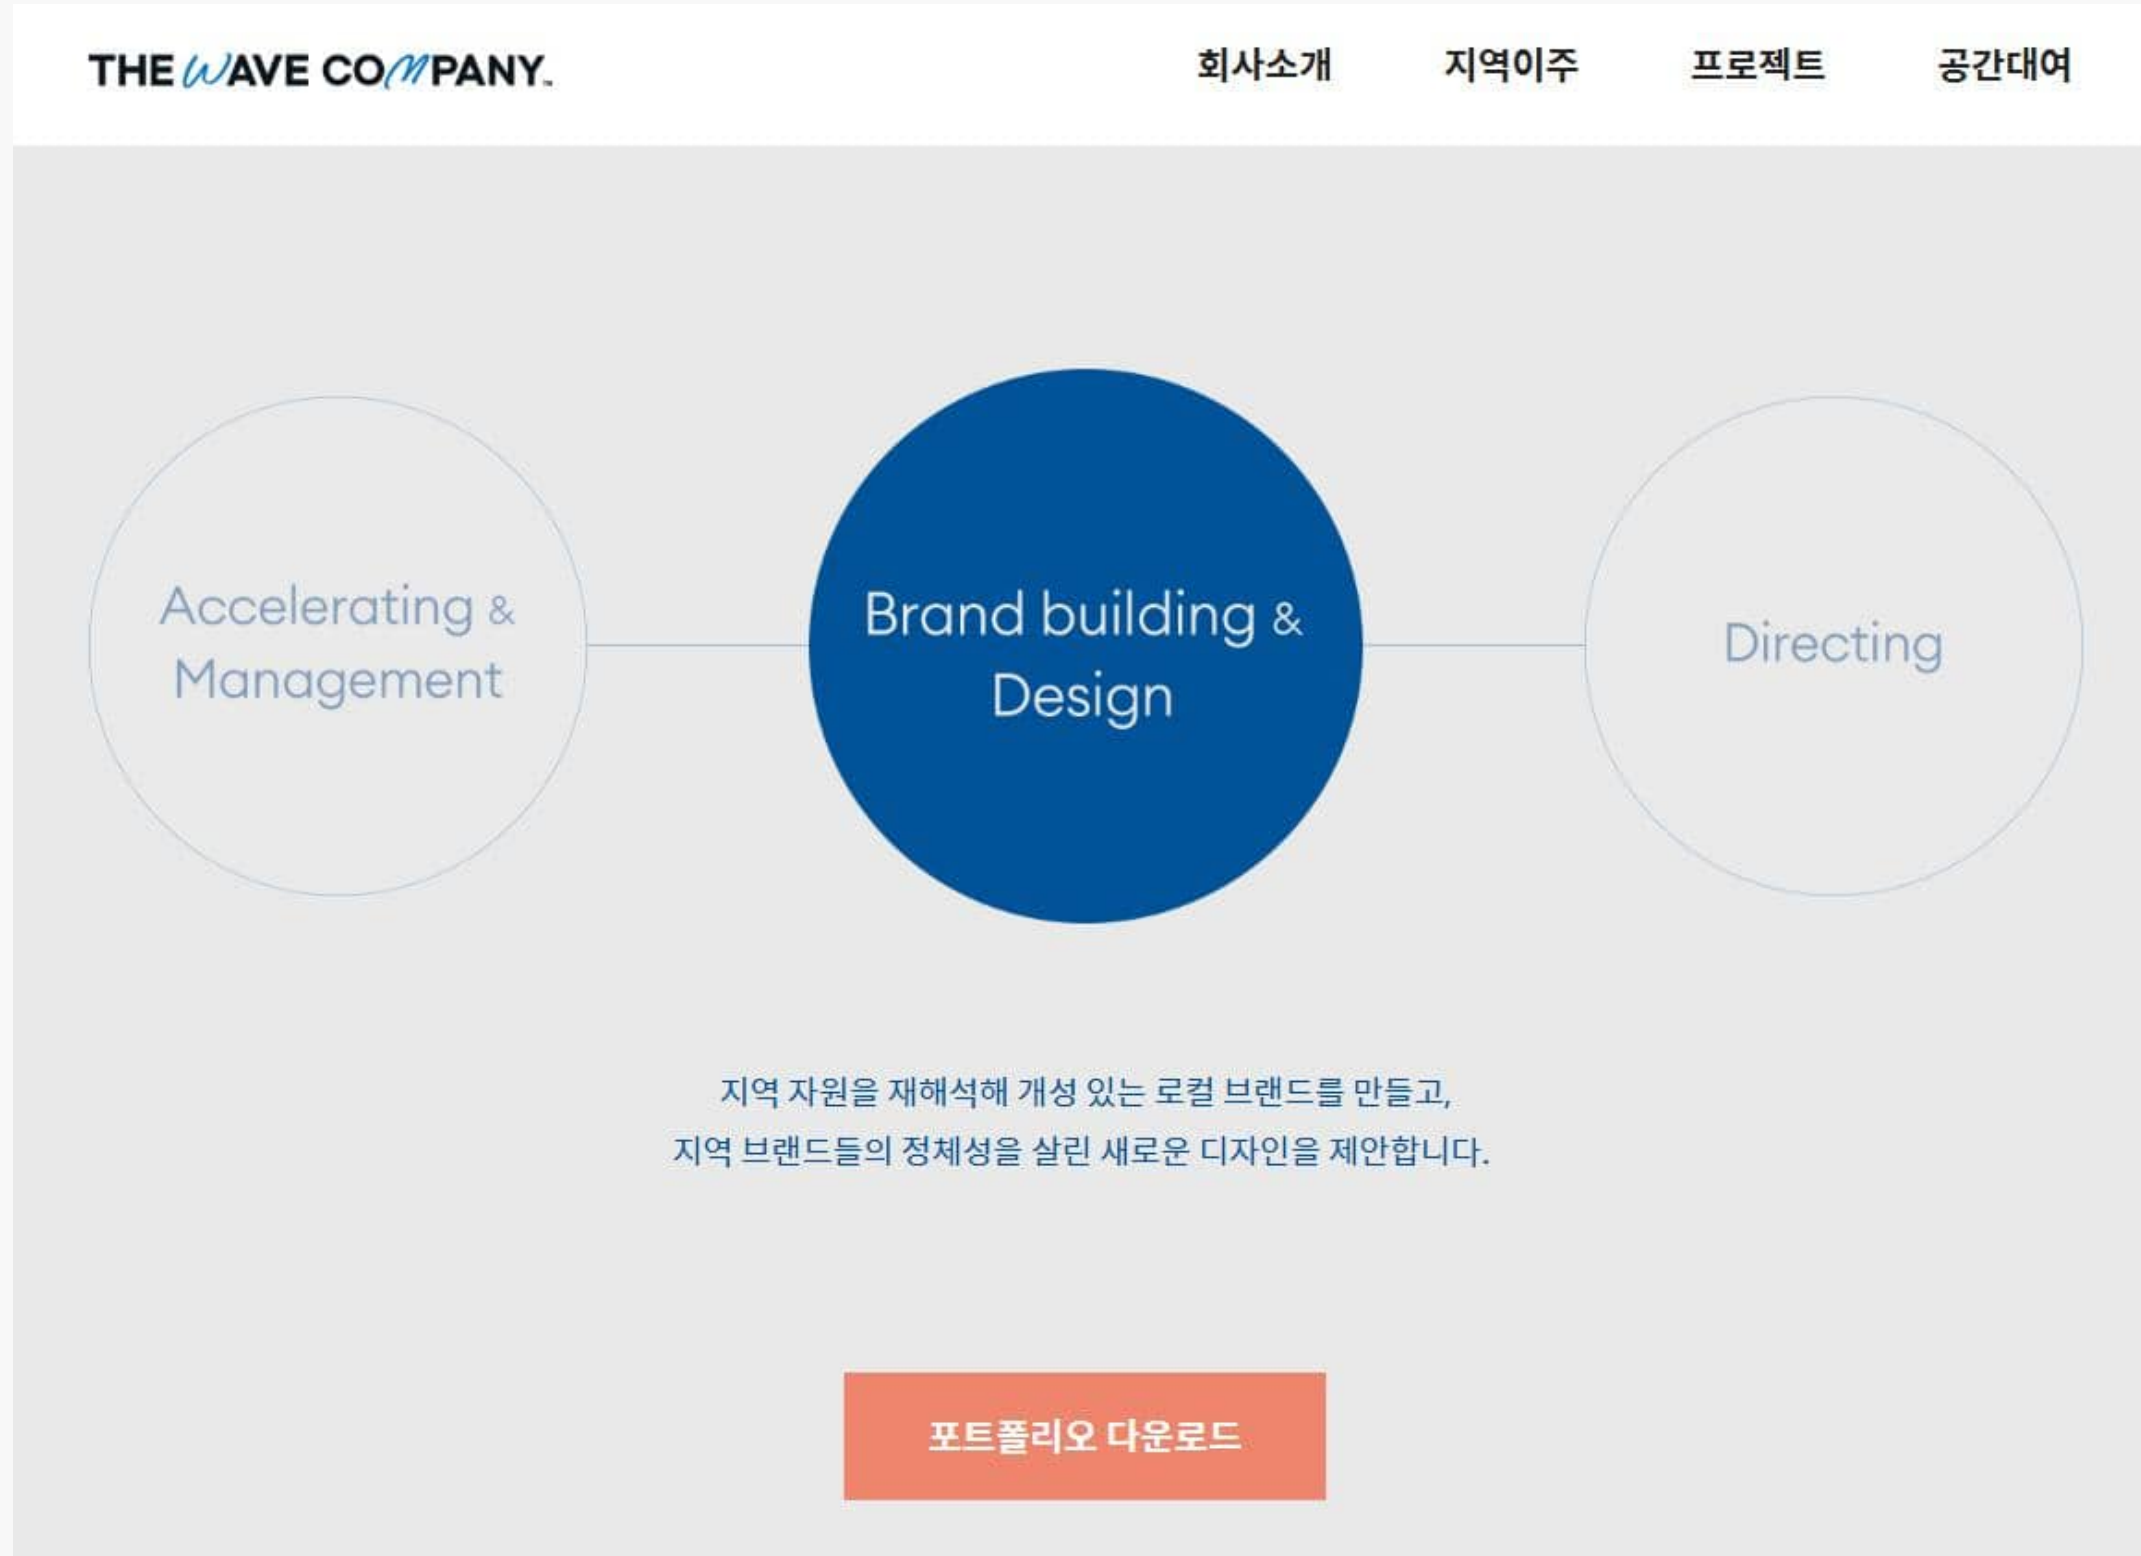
THE WAVE COMPANY.

회사소개 지역이주 프로젝트 공간대여

Accelerating & Management

Brand building & Design

Directing

지역 자원을 재해석해 개성 있는 로컬 브랜드를 만들고,
지역 브랜드들의 정체성을 살린 새로운 디자인을 제안합니다.

포트폴리오 다운로드